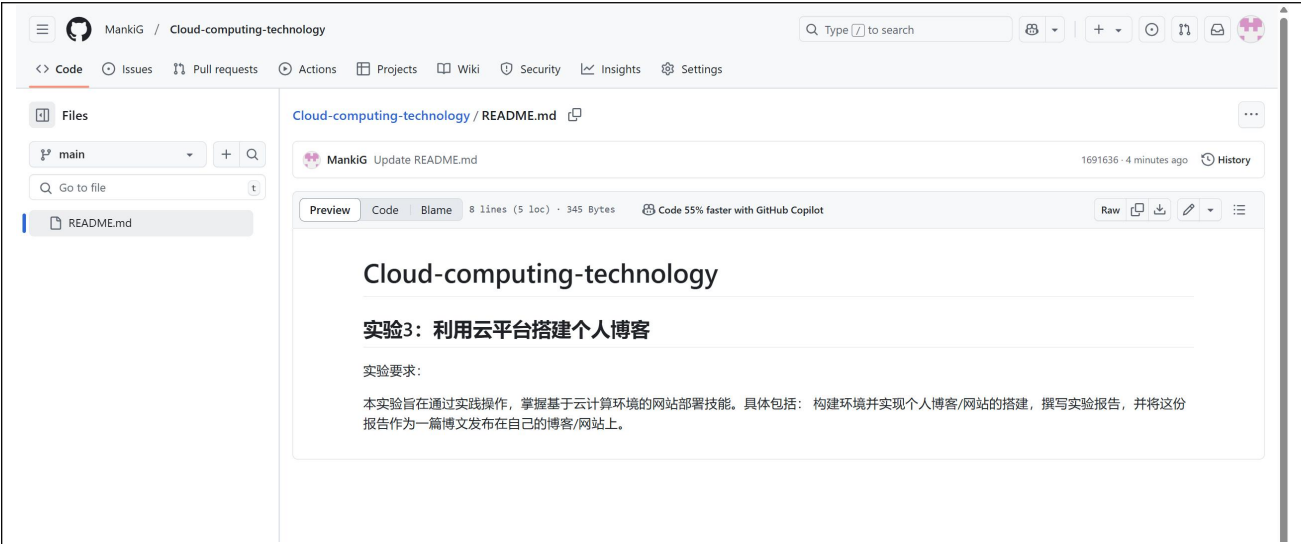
MankiG / Cloud-computing-technology

Type / to search

<> Code  Issues  Pull requests  Actions  Projects  Wiki  Security  Insights  Settings

Files

main

Go to file  t

README.md

Cloud-computing-technology / README.md

MankiG Update README.md

1691636 · 4 minutes ago  History

Preview  Code  Blame  8 lines (5 loc) · 345 Bytes  Code 55% faster with GitHub Copilot

Raw

Cloud-computing-technology

实验3：利用云平台搭建个人博客

实验要求：

本实验旨在通过实践操作，掌握基于云计算环境的网站部署技能。具体包括： 构建环境并实现个人博客/网站的搭建，撰写实验报告，并将这份报告作为一篇博文发布在自己的博客/网站上。